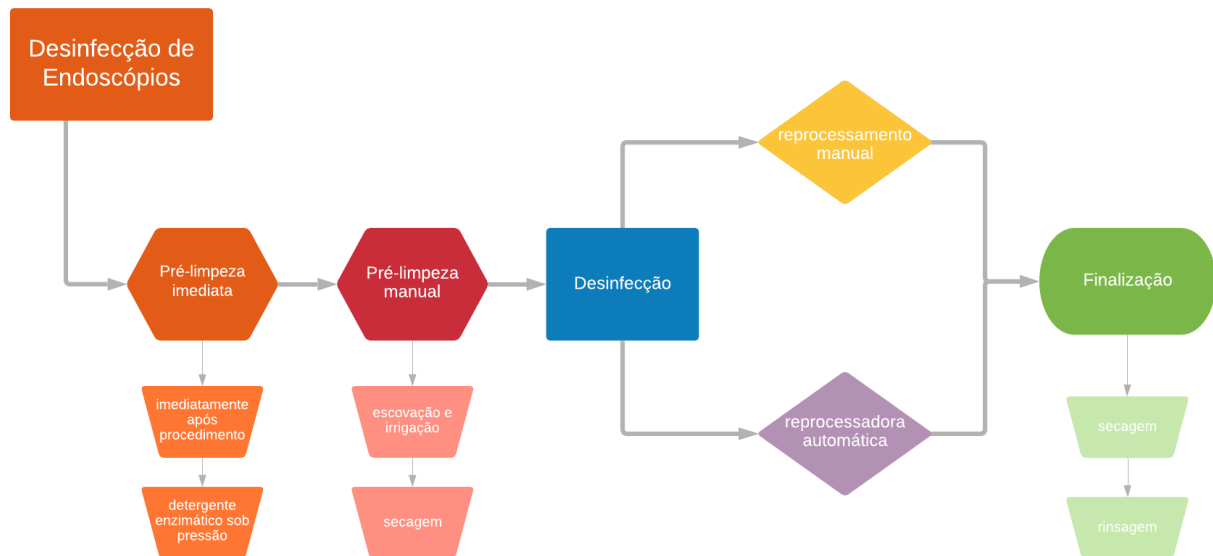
Desinfecção de Endoscópios

Pré-limpeza imediata

imediatamente após procedimento

detergente enzimático sob pressão

Pré-limpeza manual

escovação e irrigação

secagem

Desinfecção

reprocessamento manual

reprocessadora automática

Finalização

secagem

rinsagem